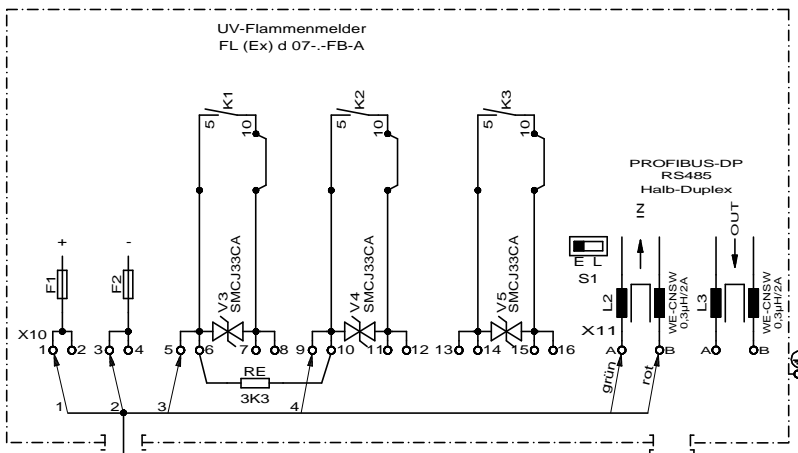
UV-Flammenmelder
FL (Ex) d 07-.-FB-A

K1
5
10

K2
5
10

K3
5
10

PROFIBUS-DP
RS485
Halb-Duplex

IN

OUT

E L
S1

+
F1

-
F2

V3
SMCJ33CA

V4
SMCJ33CA

V5
SMCJ33CA

L2

WE-CNSW
0,3µH/2A

L3

WE-CNSW
0,3µH/2A

X10
1 2 3 4 5 6 7 8 9 10 11 12 13 14 15 16

X11
A B A B

RE
3K3

1 2 3 4

grün
rot